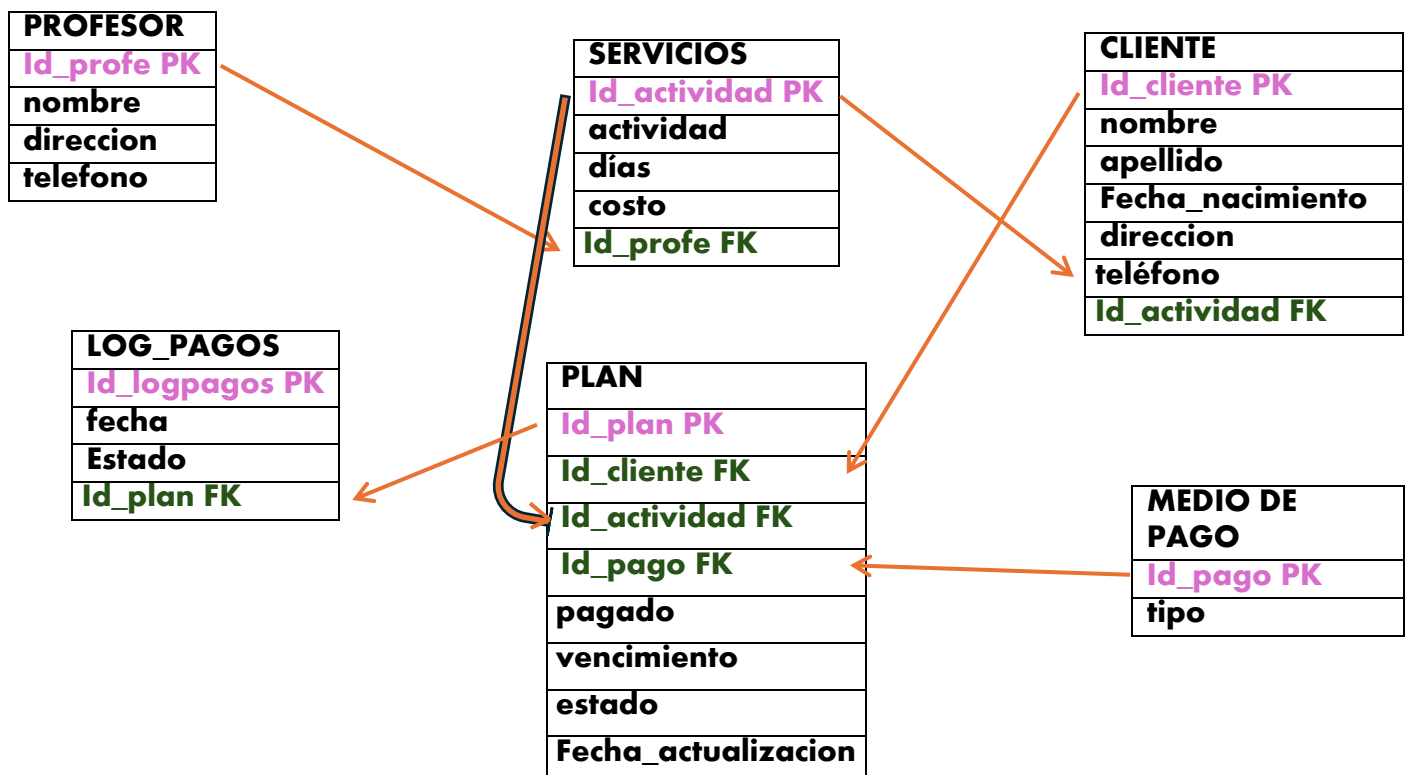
| PROFESOR |
|---|
| Id_profe PK |
| nombre |
| direccion |
| telefono |

| SERVICIOS |
|---|
| Id_actividad PK |
| actividad |
| días |
| costo |
| Id_profe FK |

| CLIENTE |
|---|
| Id_cliente PK |
| nombre |
| apellido |
| Fecha_nacimiento |
| direccion |
| teléfono |
| Id_actividad FK |

| LOG_PAGOS |
|---|
| Id_logpagos PK |
| fecha |
| Estado |
| Id_plan FK |

| PLAN |
|---|
| Id_plan PK |
| Id_cliente FK |
| Id_actividad FK |
| Id_pago FK |
| pagado |
| vencimiento |
| estado |
| Fecha_actualizacion |

| MEDIO DE PAGO |
|---|
| Id_pago PK |
| tipo |